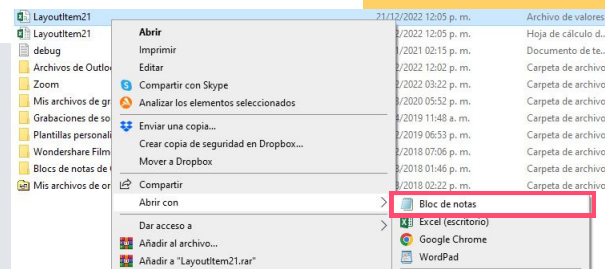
LayoutItem21
LayoutItem21
debug
Archivos de Outlo
Zoom
Mis archivos de gr
Grabaciones de so
Plantillas personali
Wondershare Film
Blocs de notas de
Mis archivos de or

21/12/2022 12:05 p. m.
12/2022 12:05 p. m.
1/2021 02:15 p. m.
12/2022 12:02 p. m.
3/2020 05:52 p. m.
4/2019 11:48 a. m.
2/2019 06:53 p. m.
2/2018 07:06 p. m.
2/2018 07:16 p. m.
2/2018 02:42 p. m.
2/2018 02:28 p. m.

Archivo de valores
Hoja de cálculo d
Documento de te
Carpeta de archivo
Carpeta de archivo
Carpeta de archivo
Carpeta de archivo
Carpeta de archivo
Carpeta de archivo
Carpeta de archivo
Carpeta de archivo

Abrir
Imprimir
Editar
Compartir con Skype
Analizar los elementos seleccionados
Enviar una copia...
Crear copia de seguridad en Dropbox...
Mover a Dropbox
Compartir
Abrir con
Dar acceso a
Añadir al archivo...
Añadir a "LayoutItem21.rar"

Bloc de notas
Excel (escritorio)
Google Chrome
WordPad